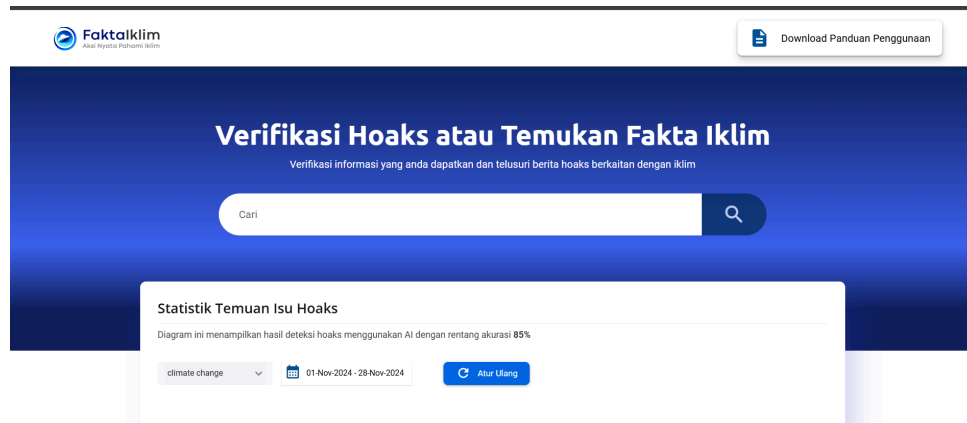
FaktaIklim
Aksi Nyata Pahami Iklim

Download Panduan Penggunaan

Verifikasi Hoaks atau Temukan Fakta Iklim

Verifikasi informasi yang anda dapatkan dan telusuri berita hoaks berkaitan dengan iklim

Cari

Statistik Temuan Isu Hoaks

Diagram ini menampilkan hasil deteksi hoaks menggunakan AI dengan rentang akurasi 85%

climate change

01-Nov-2024 - 28-Nov-2024

Atur Ulang